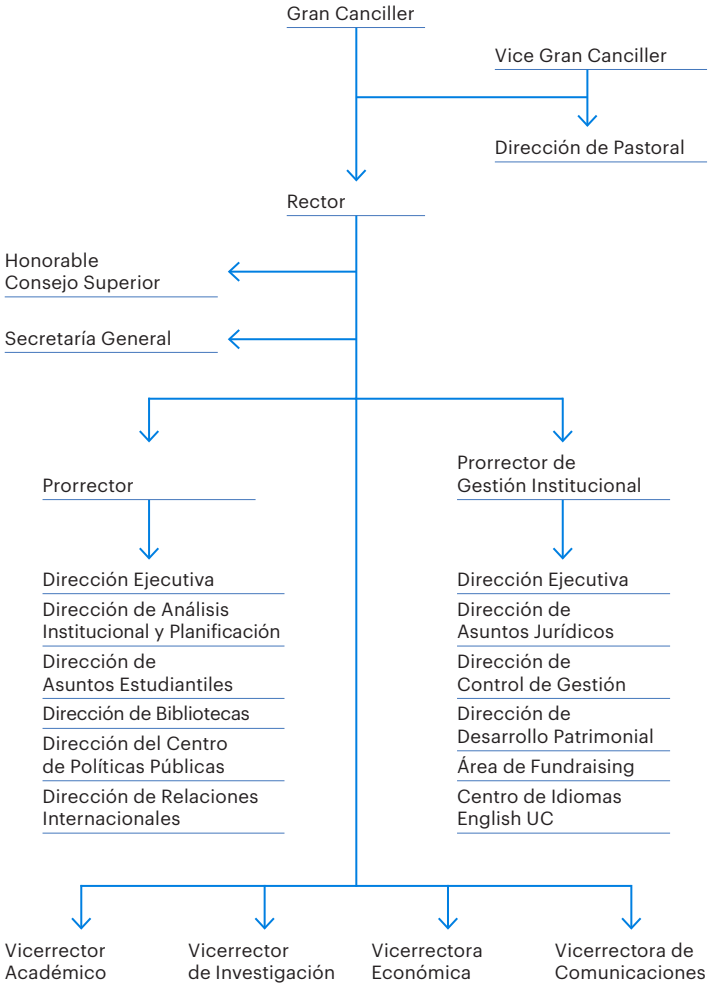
Gran Canciller

Vice Gran Canciller

Dirección de Pastoral

Rector

Honorable Consejo Superior

Secretaría General

Prorrector

Dirección Ejecutiva

Dirección de Análisis Institucional y Planificación

Dirección de Asuntos Estudiantiles

Dirección de Bibliotecas

Dirección del Centro de Políticas Públicas

Dirección de Relaciones Internacionales

Prorrector de Gestión Institucional

Dirección Ejecutiva

Dirección de Asuntos Jurídicos

Dirección de Control de Gestión

Dirección de Desarrollo Patrimonial

Área de Fundraising

Centro de Idiomas English UC

Vicerrector Académico

Vicerrector de Investigación

Vicerrectora Económica

Vicerrectora de Comunicaciones